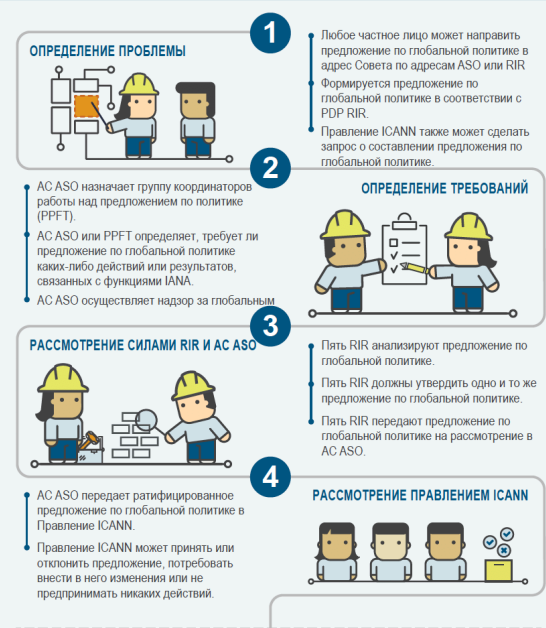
1

ОПРЕДЕЛЕНИЕ ПРОБЛЕМЫ

Любое частное лицо может направить предложение по глобальной политике в адрес Совета по адресам ASO или RIR

Формируется предложение по глобальной политике в соответствии с PDP RIR.

Правление ICANN также может сделать запрос о составлении предложения по глобальной политике.

2

ОПРЕДЕЛЕНИЕ ТРЕБОВАНИЙ

AC ASO назначает группу координаторов работы над предложением по политике (PPFT).

AC ASO или PPFT определяет, требует ли предложение по глобальной политике каких-либо действий или результатов, связанных с функциями IANA.

AC ASO осуществляет надзор за глобальным

3

РАССМОТРЕНИЕ СИЛАМИ RIR И AC ASO

Пять RIR анализируют предложение по глобальной политике.

Пять RIR должны утвердить одно и то же предложение по глобальной политике.

Пять RIR передают предложение по глобальной политике на рассмотрение в AC ASO.

4

РАССМОТРЕНИЕ ПРАВЛЕНИЕМ ICANN

AC ASO передает ратифицированное предложение по глобальной политике в Правление ICANN.

Правление ICANN может принять или отклонить предложение, потребовать внести в него изменения или не предпринимать никаких действий.